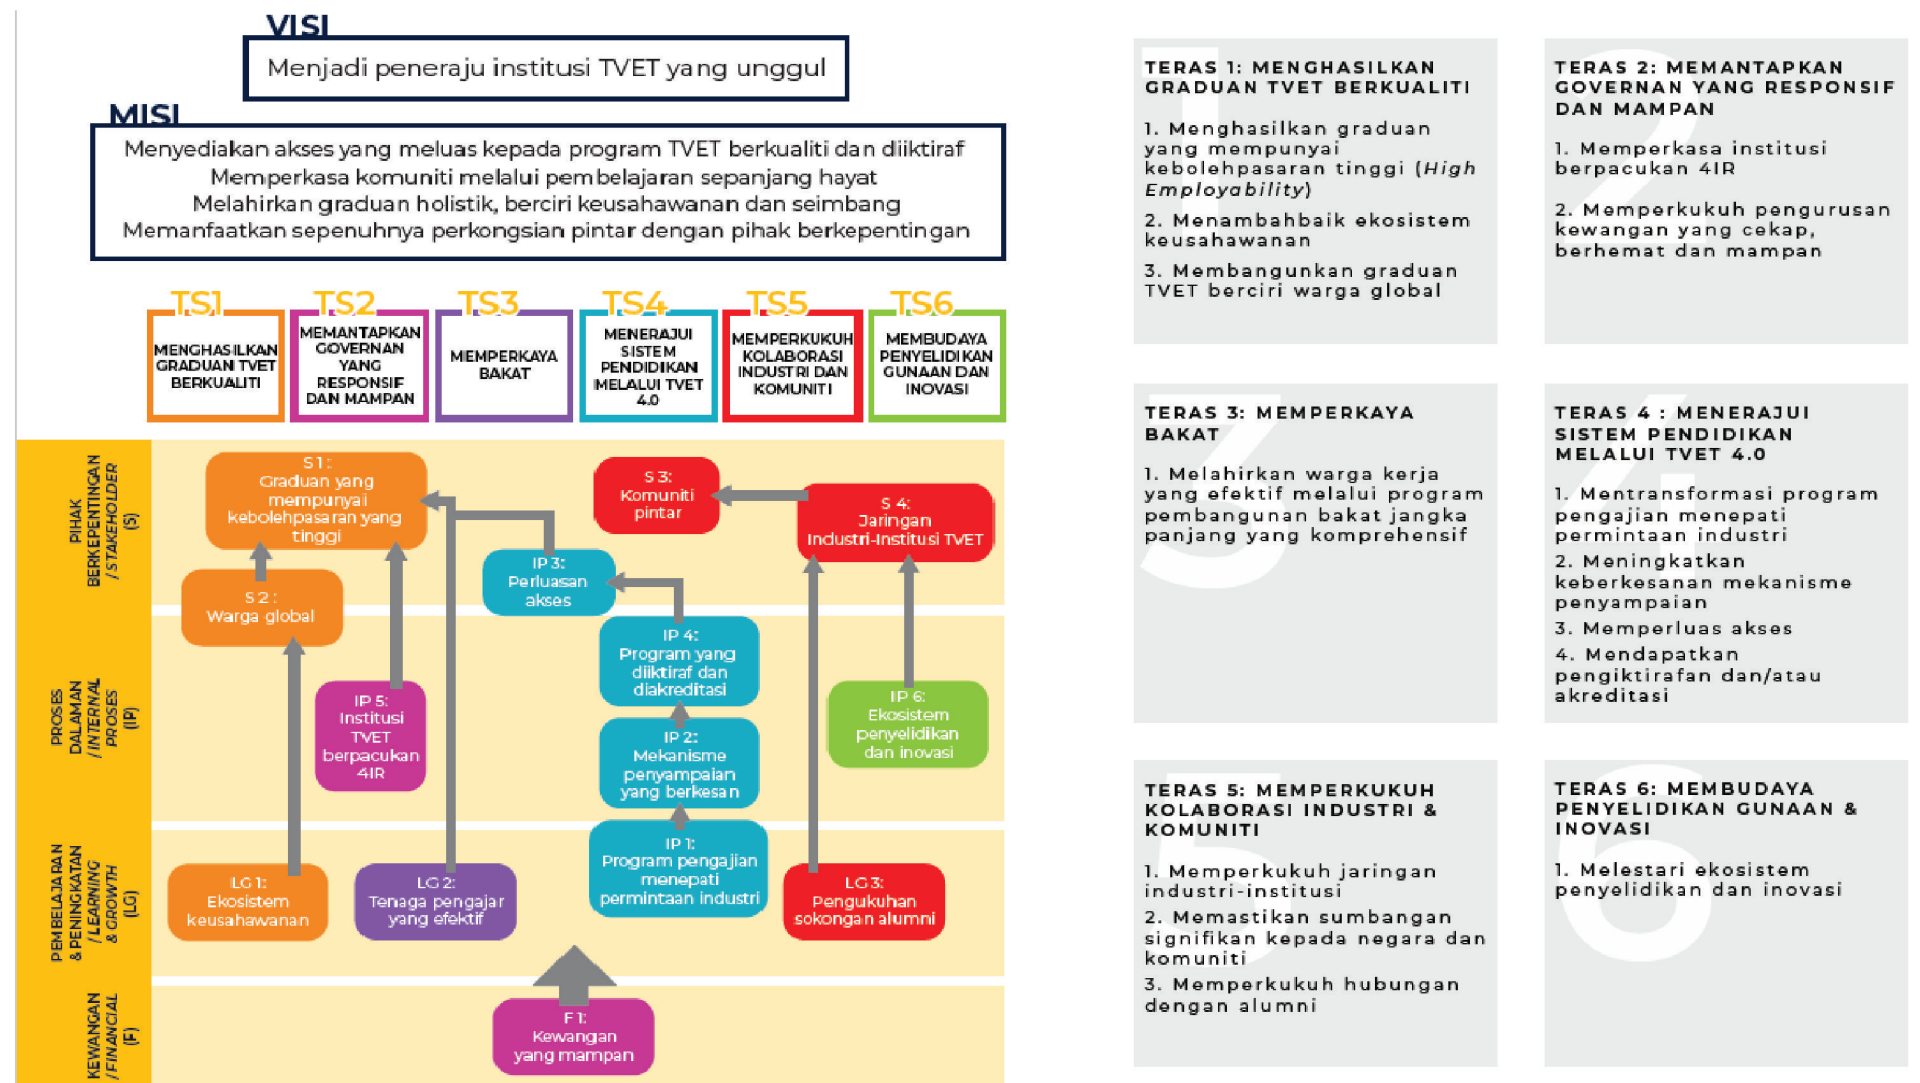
VISI

Menjadi peneraju institusi TVET yang unggul

MISI

Menyediakan akses yang meluas kepada program TVET berkualiti dan diiktiraf
Memperkasa komuniti melalui pembelajaran sepanjang hayat
Melahirkan graduan holistik, berciri keusahawanan dan seimbang
Memanfaatkan sepenuhnya perkongsian pintar dengan pihak berkepentingan

TS1
MENGHASILKAN GRADUAN TVET BERKUALITI

TS2
MEMANTAPKAN GOVERNAN YANG RESPONSIF DAN MAMPAN

TS3
MEMPERKAYA BAKAT

TS4
MENERAJUI SISTEM PENDIDIKAN MELALUI TVET 4.0

TS5
MEMPERKUKUH KOLABORASI INDUSTRI DAN KOMUNITI

TS6
MEMBUDAYA PENYELIDIKAN GUNAAN DAN INOVASI

PIHAK BERKEPENTINGAN /STAKEHOLDER (S)

S1: Graduan yang mempunyai kebolehpasaran yang tinggi

S2: Warga global

S3: Komuniti pintar

S4: Jaringan Industri-Institusi TVET

PROSES DALAMAN /INTERNAL PROSES (IP)

IP3: Perluasan akses

IP4: Program yang diiktiraf dan diakreditasi

IP5: Institusi TVET berpacukan 4IR

IP2: Mekanisme penyampaian yang berkesan

IP6: Ekosistem penyelidikan dan inovasi

IP1: Program pengajian menepati permintaan industri

PEMBELAJARAN & PENINGKATAN /LEARNING & GROWTH (LG)

LG1: Ekosistem keusahawanan

LG2: Tenaga pengajar yang efektif

LG3: Pengukuhan sokongan alumni

KEWANGAN /FINANCIAL (F)

F1: Kewangan yang mampan

TERAS 1: MENGHASILKAN GRADUAN TVET BERKUALITI

1. Menghasilkan graduan yang mempunyai kebolehpasaran tinggi (High Employability)
2. Menambahbaik ekosistem keusahawanan
3. Membangunkan graduan TVET berciri warga global

TERAS 2: MEMANTAPKAN GOVERNAN YANG RESPONSIF DAN MAMPAN

1. Memperkasa institusi berpacukan 4IR
2. Memperkukuh pengurusan kewangan yang cekap, berhemat dan mampan

TERAS 3: MEMPERKAYA BAKAT

1. Melahirkan warga kerja yang efektif melalui program pembangunan bakat jangka panjang yang komprehensif

TERAS 4 : MENERAJUI SISTEM PENDIDIKAN MELALUI TVET 4.0

1. Mentransformasi program pengajian menepati permintaan industri
2. Meningkatkan keberkesanan mekanisme penyampaian
3. Memperluas akses
4. Mendapatkan pengiktirafan dan/atau akreditasi

TERAS 5: MEMPERKUKUH KOLABORASI INDUSTRI & KOMUNITI

1. Memperkukuh jaringan industri-institusi
2. Memastikan sumbangan signifikan kepada negara dan komuniti
3. Memperkukuh hubungan dengan alumni

TERAS 6: MEMBUDAYA PENYELIDIKAN GUNAAN & INOVASI

1. Melestari ekosistem penyelidikan dan inovasi